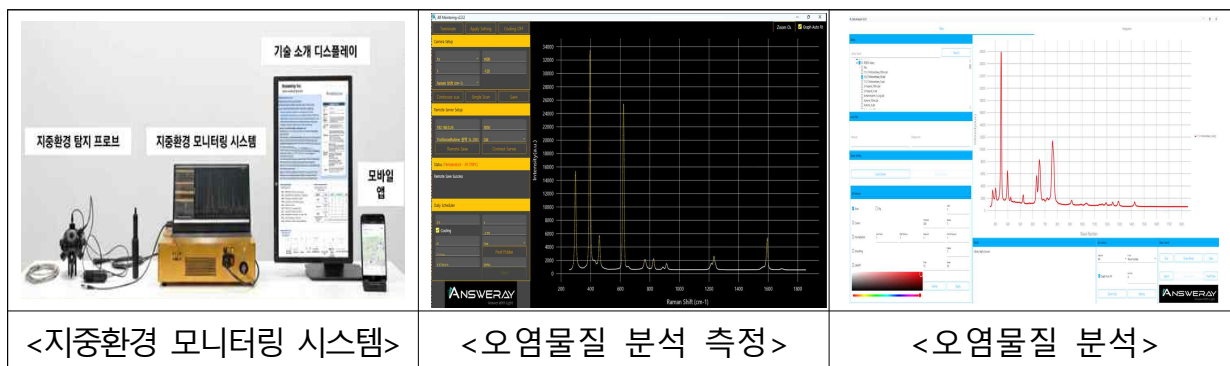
기술 소개 디스플레이

지중환경 탐지 프로브

지중환경 모니터링 시스템

모바일 앱

Raman Shift (cm-1)

ANSWERAY

ANSWERAY

| <지중환경 모니터링 시스템> | <오염물질 분석 측정> | <오염물질 분석> |
|---|---|---|